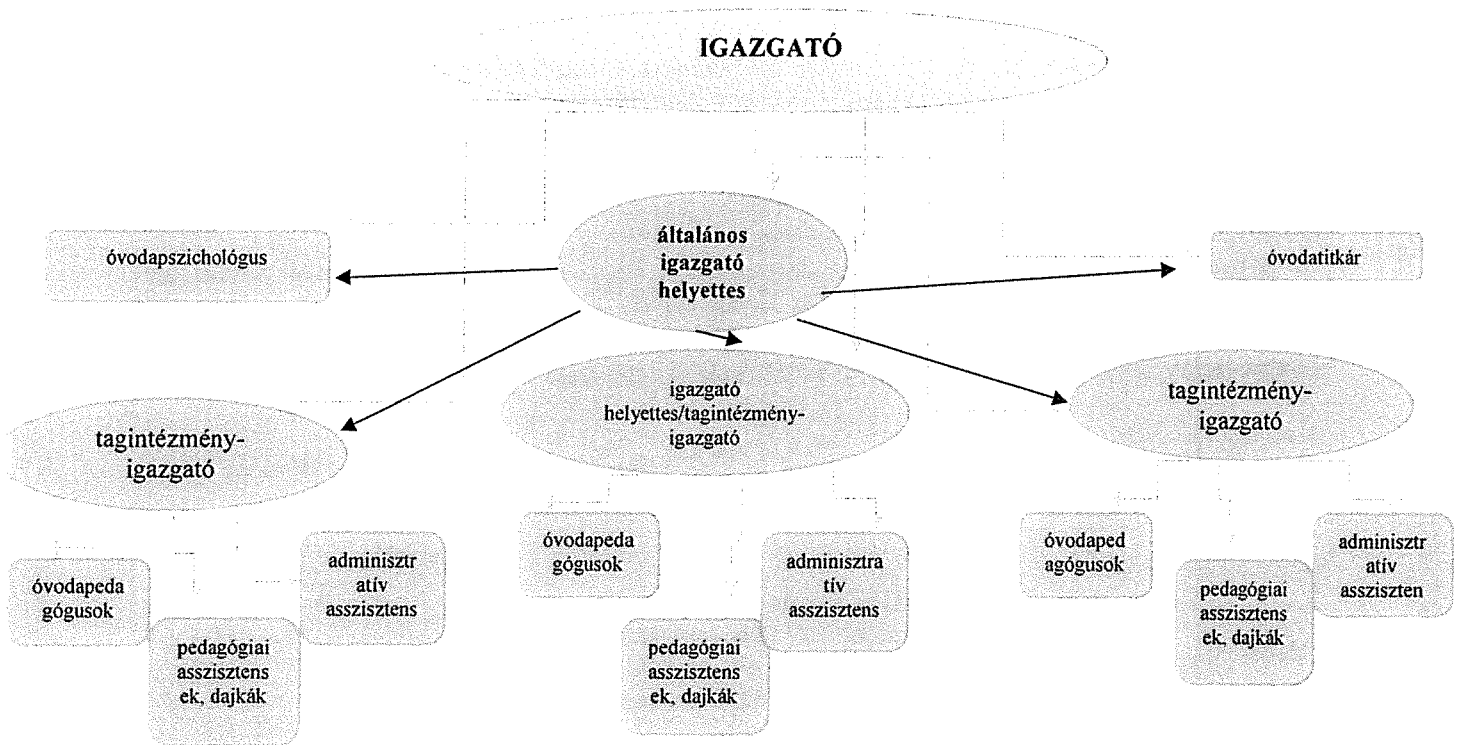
IGAZGATÓ

óvodapszichológus

általános igazgató helyettes

óvodatitkár

tagintézmény-igazgató

igazgató helyettes/tagintézmény-igazgató

tagintézmény-igazgató

óvodapeda gógusok

pedagógiai asszisztens ek, dajkák

adminisztr atív asszisztens

óvodapeda gógusok

adminisztra tív asszisztens

pedagógiai asszisztens ek, dajkák

óvodaped agógusok

pedagógiai asszisztens ek, dajkák

adminisztr atív asszisztens